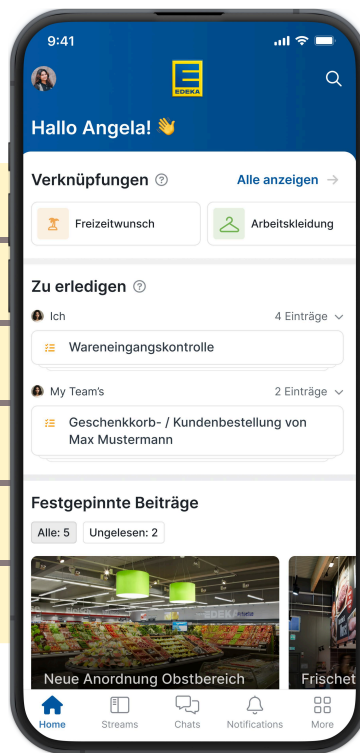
9:41

EDEKA

Hallo Angela! 👋

Verknüpfungen ⓘ
Alle anzeigen →

Freizeitwunsch
Arbeitskleidung

Zu erledigen ⓘ

Ich
4 Einträge

Wareneingangskontrolle

My Team's
2 Einträge

Geschenkkorb- / Kundenbestellung von Max Mustermann

Festgepinnte Beiträge

Alle: 5
Ungelesen: 2

Neue Anordnung Obstbereich
Frischet

Home
Streams
Chats
Notifications
More